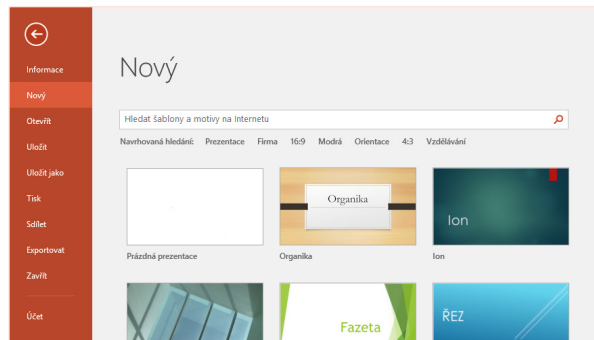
Informace
Nový
Otevřít
Uložit
Uložit jako
Tisk
Sdílet
Exportovat
Zavřít
Účet

Nový

Hledat šablony a motivy na Internetu

Navrhovaná hledání: Prezentace Firma 16:9 Modrá Orientace 4:3 Vzdělávání

Prázdná prezentace

Organika
Organika

Ion
Ion

Fazeta

ŘEZ